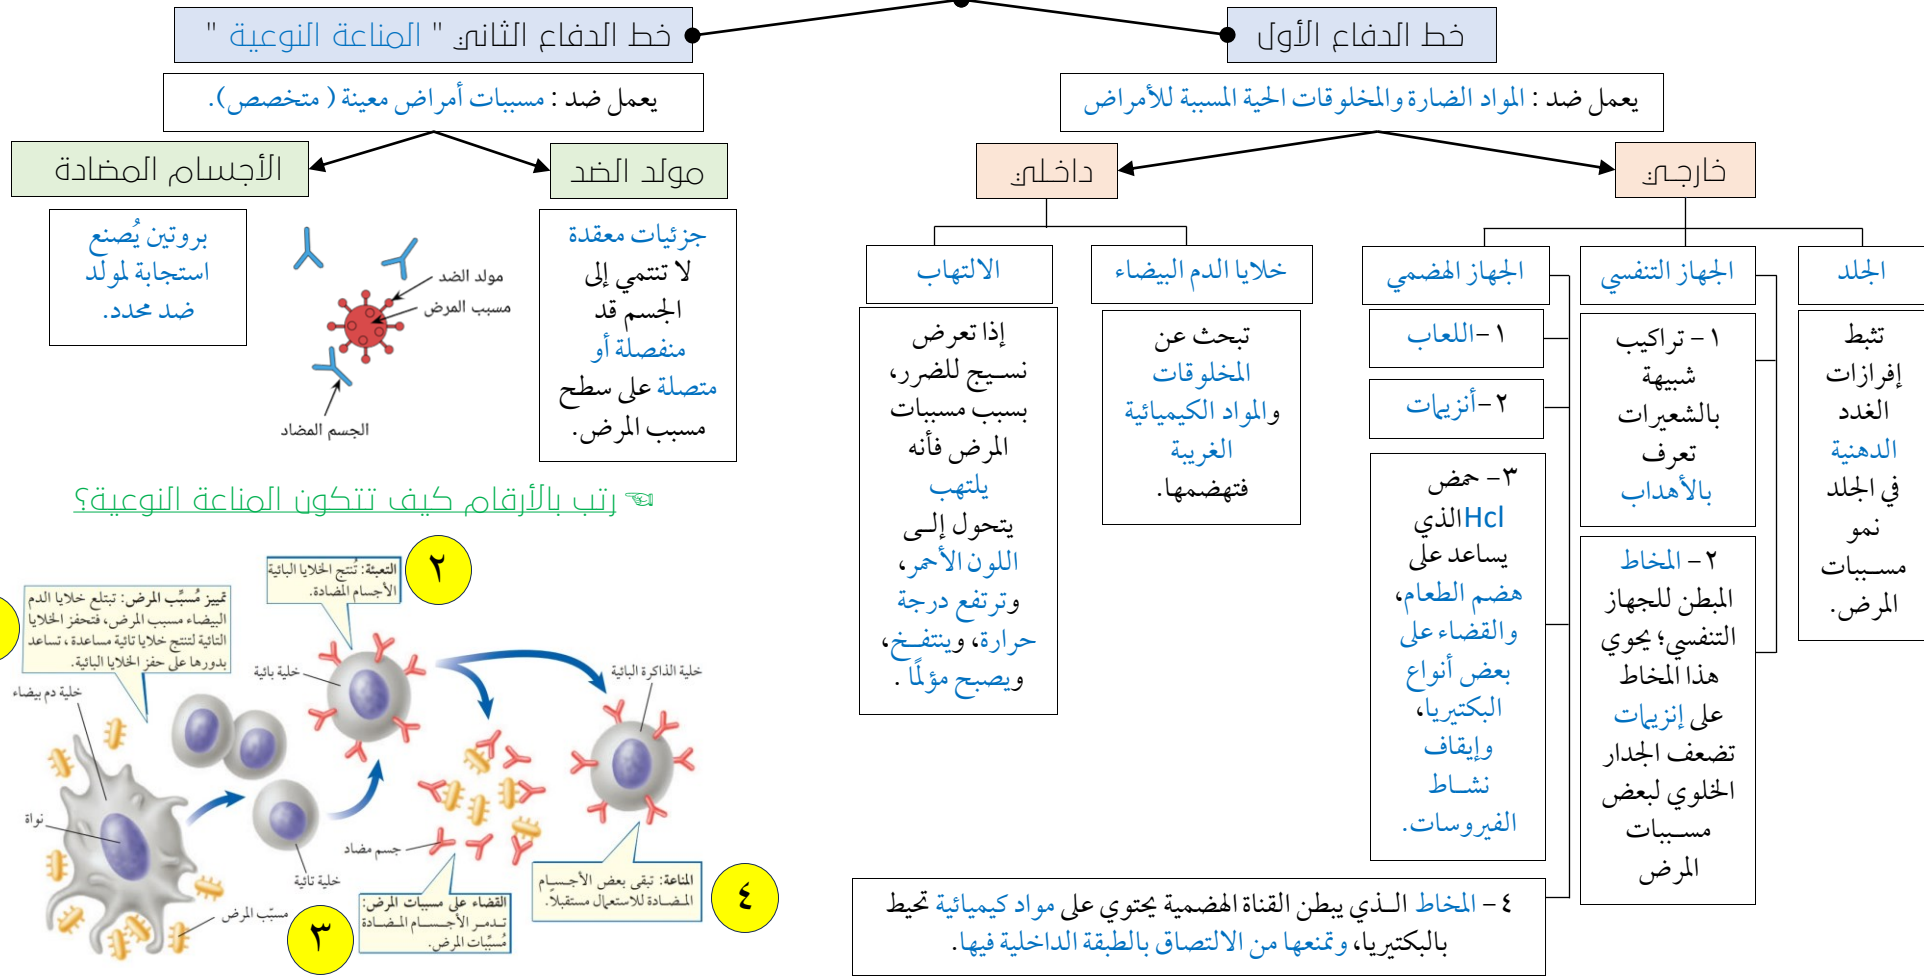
خط الدفاع الأول

يعمل ضد : المواد الضارة والمخلوقات الحية المسببة للأمراض

خارجي

داخلي

الجلد

تثبط إفرازات الغدد الدهنية في الجلد نمو مسببات المرض.

الجهاز التنفسي

١ - تراكيب شبيهة بالشعيرات تعرف بالأهداب

٢ - المخاط المبطن للجهاز التنفسي؛ يحوي هذا المخاط على إنزيمات تضعف الجدار الخلوي لبعض مسببات المرض

الجهاز الهضمي

١- اللعاب

٢- أنزيمات

٣- حمض Hcl الذي يساعد على هضم الطعام، والقضاء على بعض أنواع البكتيريا، وإيقاف نشاط الفيروسات.

٤- المخاط الذي يبطن القناة الهضمية يحتوي على مواد كيميائية تحيط بالبكتيريا، وتمنعها من الالتصاق بالطبقة الداخلية فيها.

خلايا الدم البيضاء

تبحث عن المخلوقات والمواد الكيميائية الغريبة فتهضمها.

الالتهاب

إذا تعرض نسيج للضرر، بسبب مسببات المرض فأنه يلتهب يتحول إلى اللون الأحمر، وترتفع درجة حرارة، وينتفخ، ويصبح مؤلمًا .

خط الدفاع الثاني " المناعة النوعية "

يعمل ضد : مسببات أمراض معينة ( متخصص).

مولد الضد

الأجسام المضادة

جزيئات معقدة لا تنتمي إلى الجسم قد منفصلة أو متصلة على سطح مسبب المرض.

بروتين يُصنع استجابة لمولد ضد محدد.

مولد الضد

مسبب المرض

الجسم المضاد

رتب بالأرقام كيف تتكون المناعة النوعية؟

تمييز مُسبِّب المرض: تبتلع خلايا الدم البيضاء مسبب المرض، فتحفز الخلايا التائية لتنتج خلايا تائية مساعدة، تساعد بدورها على حفز الخلايا البائية.

خلية دم بيضاء

نواة

خلية تائية

مسبِّب المرض

٢

التعبئة: تنتج الخلايا البائية الأجسام المضادة.

خلية بائية

جسم مضاد

٣

القضاء على مسببات المرض: تدمر الأجسام المضادة مُسبِّبات المرض.

خلية الذاكرة البائية

٤

المناعة: تبقى بعض الأجسام المضادة للاستعمال مستقبلاً.